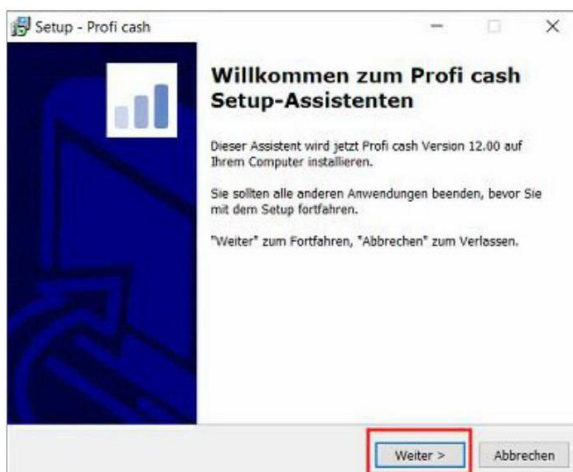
Setup - Profi cash

Willkommen zum Profi cash Setup-Assistenten

Dieser Assistent wird jetzt Profi cash Version 12.00 auf Ihrem Computer installieren.

Sie sollten alle anderen Anwendungen beenden, bevor Sie mit dem Setup fortfahren.

"Weiter" zum Fortfahren, "Abbrechen" zum Verlassen.

Weiter >

Abbrechen